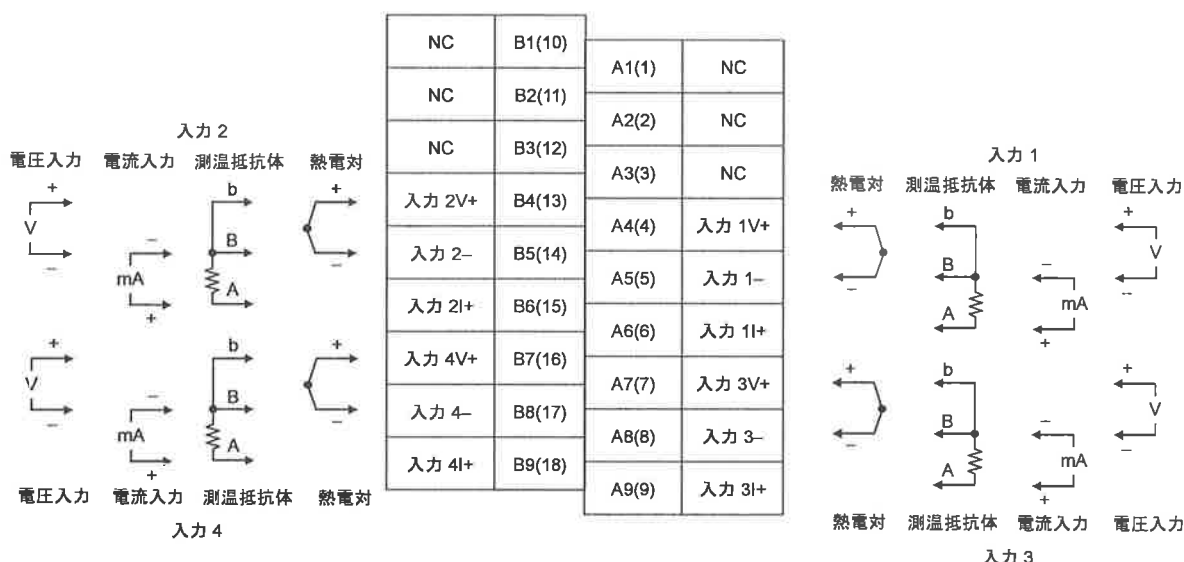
入力 2

電圧入力 電流入力 測温抵抗体 熱電対

+ V −

− mA +

b B A

+ −

+ V −

− mA +

b B A

+ −

電圧入力 電流入力 測温抵抗体 熱電対

入力 4

| NC | B1(10) |
|---|---|
| NC | B2(11) |
| NC | B3(12) |
| 入力 2V+ | B4(13) |
| 入力 2− | B5(14) |
| 入力 2I+ | B6(15) |
| 入力 4V+ | B7(16) |
| 入力 4− | B8(17) |
| 入力 4I+ | B9(18) |

| A1(1) | NC |
|---|---|
| A2(2) | NC |
| A3(3) | NC |
| A4(4) | 入力 1V+ |
| A5(5) | 入力 1− |
| A6(6) | 入力 1I+ |
| A7(7) | 入力 3V+ |
| A8(8) | 入力 3− |
| A9(9) | 入力 3I+ |

入力 1

熱電対 測温抵抗体 電流入力 電圧入力

+ −

b B A

− mA +

+ V −

+ −

b B A

− mA +

+ V −

熱電対 測温抵抗体 電流入力 電圧入力

入力 3